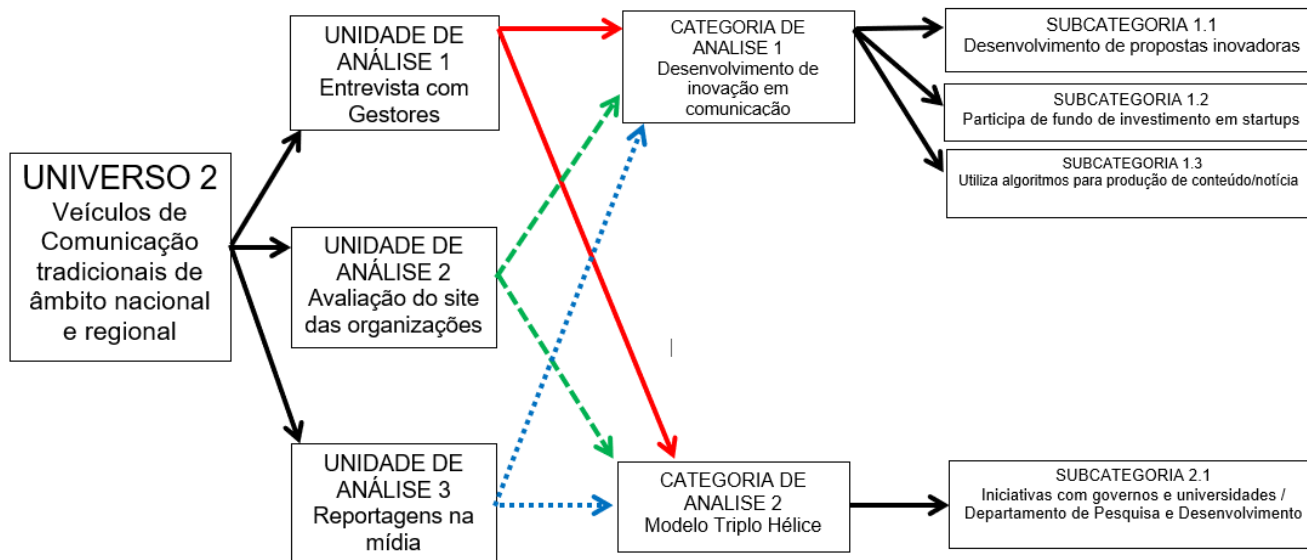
UNIVERSO 2
Veículos de Comunicação tradicionais de âmbito nacional e regional

UNIDADE DE ANÁLISE 1
Entrevista com Gestores

UNIDADE DE ANÁLISE 2
Avaliação do site das organizações

UNIDADE DE ANÁLISE 3
Reportagens na mídia

CATEGORIA DE ANALISE 1
Desenvolvimento de inovação em comunicação

CATEGORIA DE ANALISE 2
Modelo Triplo Hélice

SUBCATEGORIA 1.1
Desenvolvimento de propostas inovadoras

SUBCATEGORIA 1.2
Participa de fundo de investimento em startups

SUBCATEGORIA 1.3
Utiliza algoritmos para produção de conteúdo/notícia

SUBCATEGORIA 2.1
Iniciativas com governos e universidades / Departamento de Pesquisa e Desenvolvimento